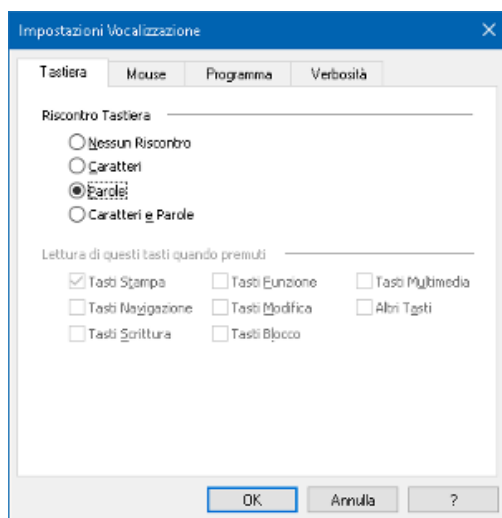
Impostazioni Vocalizzazione

Tastiera | Mouse | Programma | Verbosità

Riscontro Tastiera

Nessun Riscontro
Caratteri
Parole
Caratteri e Parole

Lettura di questi tasti quando premuti

Tasti Stampa
Tasti Funzione
Tasti Multimedia
Tasti Navigazione
Tasti Modifica
Altri Tasti
Tasti Scrittura
Tasti Blocco

OK | Annulla | ?